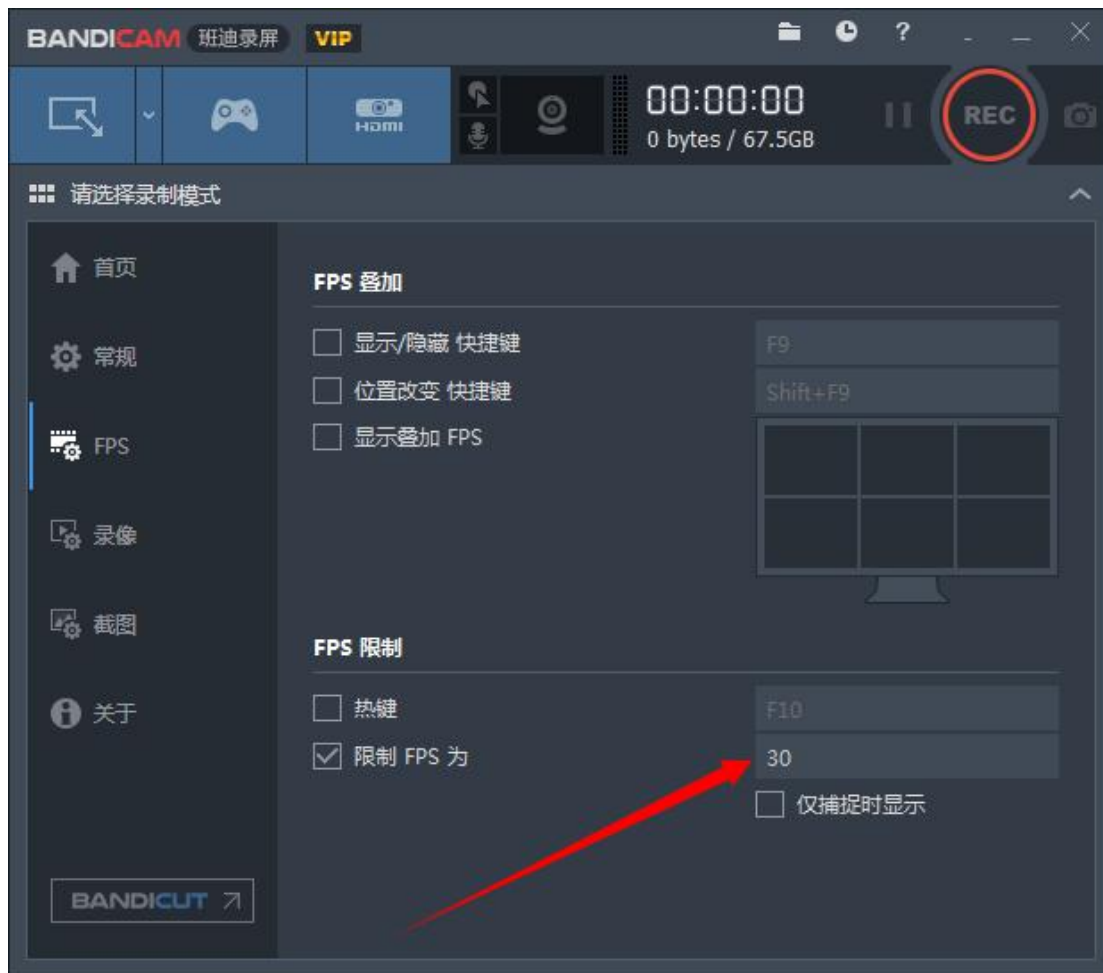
BANDICAM 班迪录屏 VIP

? _ X

HDMI

00:00:00
0 bytes / 67.5GB

REC

请选择录制模式

首页

常规

FPS

录像

截图

关于

BANDICUT

FPS 叠加

显示/隐藏 快捷键 F9

位置改变 快捷键 Shift+F9

显示叠加 FPS

FPS 限制

热键 F10

限制 FPS 为 30

仅捕捉时显示